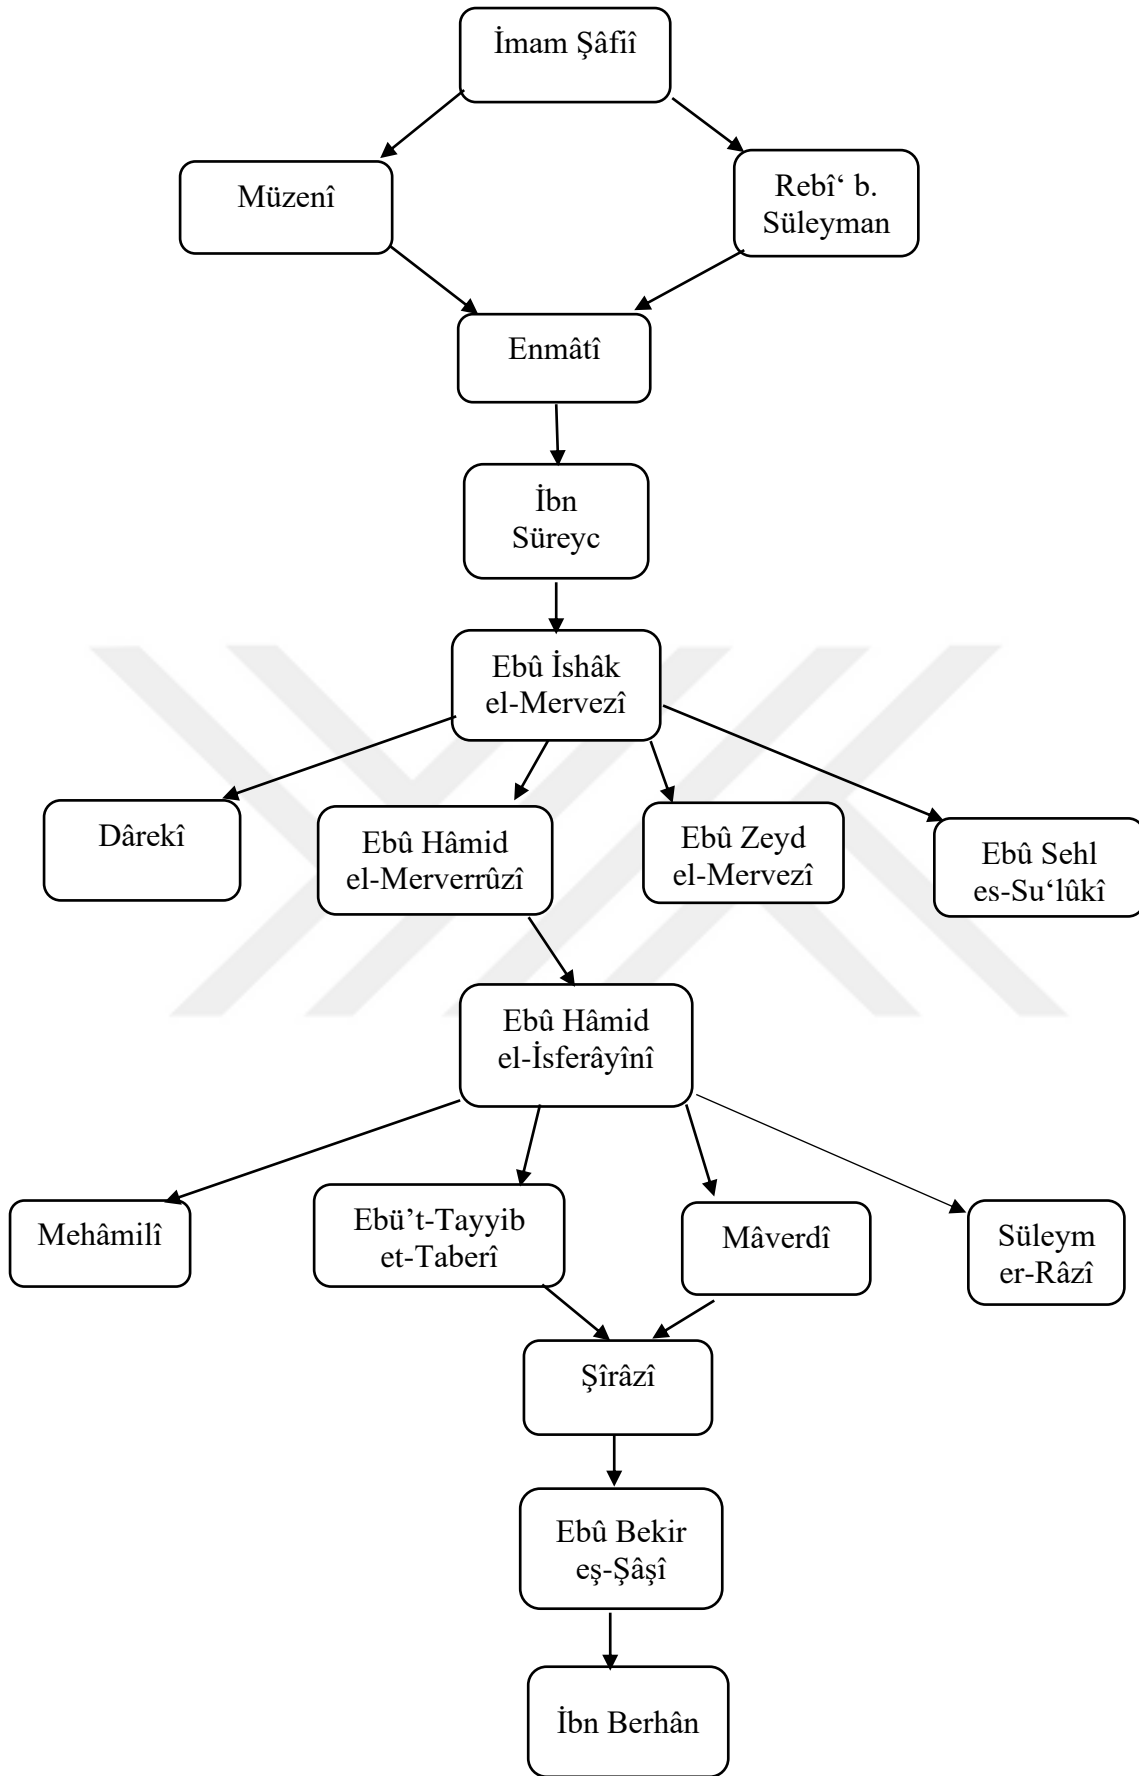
İmam Şâfiî

Müzenî

Rebî‘ b. Süleyman

Enmâtî

İbn Süreyc

Ebû İshâk el-Mervezî

Dârekî

Ebû Hâmid el-Merverrûzî

Ebû Zeyd el-Mervezî

Ebû Sehl es-Su‘lûkî

Ebû Hâmid el-İsferâyînî

Mehâmilî

Ebü’t-Tayyib et-Taberî

Mâverdî

Süleym er-Râzî

Şîrâzî

Ebû Bekir eş-Şâşî

İbn Berhân